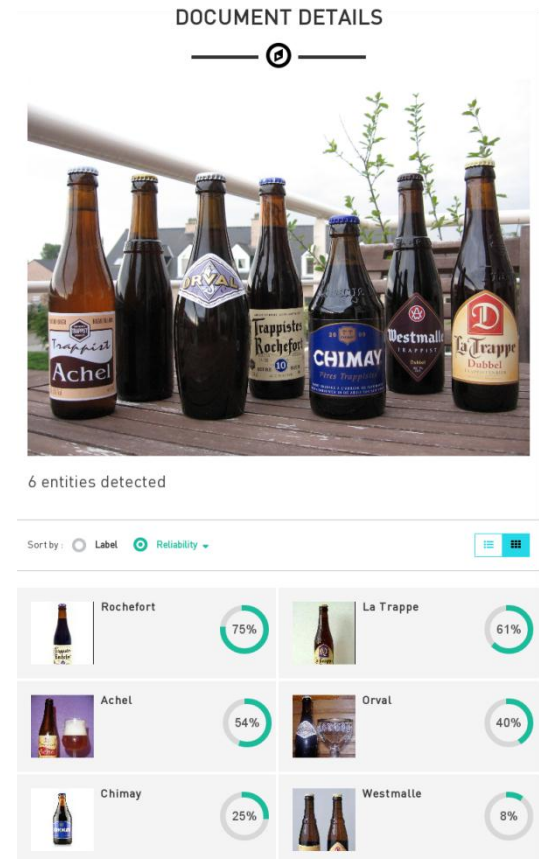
DOCUMENT DETAILS

Trappist Achel

ORVAL

Trappistes Rochefort 10

CHIMAY Pères Trappistes

Westmalle Trappist Dubbel

La Trappe Dubbel

6 entities detected

Sort by : Label Reliability

Rochefort 75%

La Trappe 61%

Achel 54%

Orval 40%

Chimay 25%

Westmalle 8%